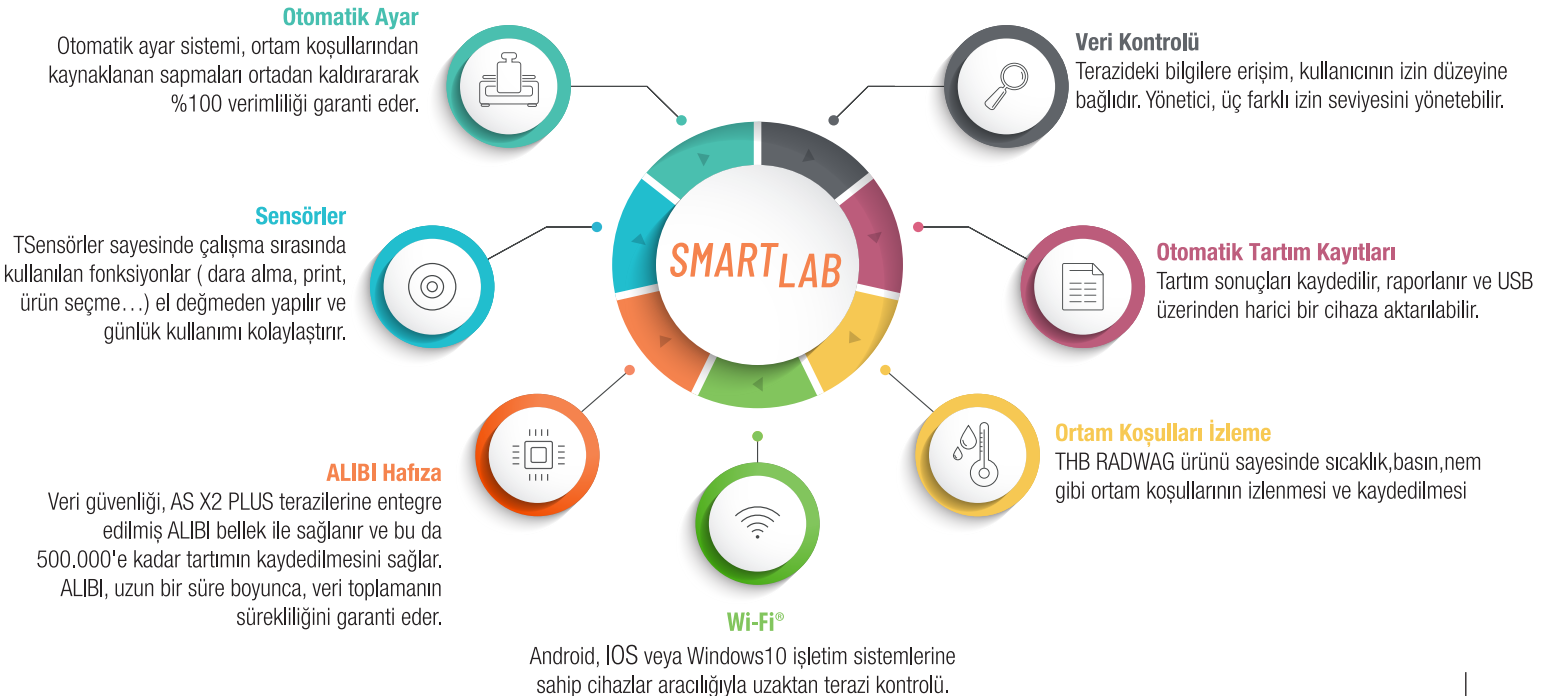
Otomatik Ayar
Otomatik ayar sistemi, ortam koşullarından kaynaklanan sapmaları ortadan kaldırararak %100 verimliliği garanti eder.

Veri Kontrolü
Terazideki bilgilere erişim, kullanıcının izin düzeyine bağlıdır. Yönetici, üç farklı izin seviyesini yönetebilir.

Sensörler
TSensörler sayesinde çalışma sırasında kullanılan fonksiyonlar ( dara alma, print, ürün seçme…) el değmeden yapılır ve günlük kullanımı kolaylaştırır.

SMART LAB

Otomatik Tartım Kayıtları
Tartım sonuçları kaydedilir, raporlanır ve USB üzerinden harici bir cihaza aktarılabilir.

ALIBI Hafıza
Veri güvenliği, AS X2 PLUS terazilerine entegre edilmiş ALIBI bellek ile sağlanır ve bu da 500.000'e kadar tartımın kaydedilmesini sağlar. ALIBI, uzun bir süre boyunca, veri toplamanın sürekliliğini garanti eder.

Ortam Koşulları İzleme
THB RADWAG ürünü sayesinde sıcaklık,basın,nem gibi ortam koşullarının izlenmesi ve kaydedilmesi

Wi-Fi®
Android, IOS veya Windows10 işletim sistemlerine sahip cihazlar aracılığıyla uzaktan terazi kontrolü.